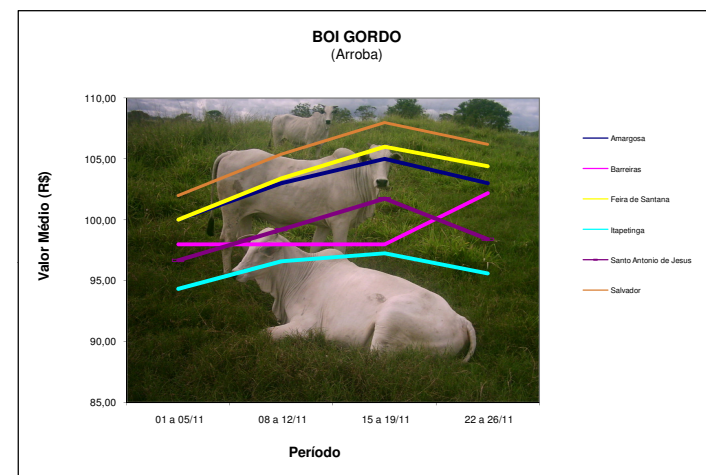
BOI GORDO
(Arroba)

Valor Médio (R$)

110,00
105,00
100,00
95,00
90,00
85,00

01 a 05/11
08 a 12/11
15 a 19/11
22 a 26/11

Período

Amargosa
Barreiras
Feira de Santana
Itapetinga
Santo Antonio de Jesus
Salvador